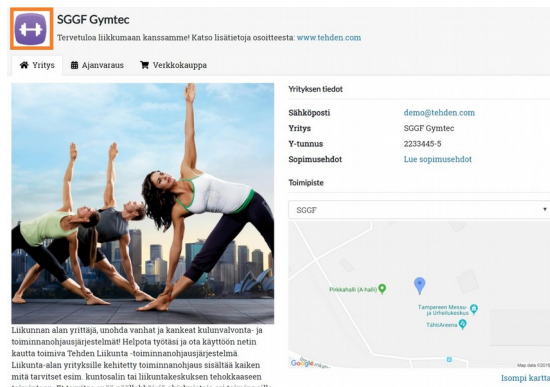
SGGF Gymtec

Tervetuloa liikkumaan kanssamme! Katso lisätietoja osoitteesta: www.tehden.com

Yritys Ajanvaraus Verkkokauppa

Yrityksen tiedot

| | |
|---|---|
| Sähköposti | demo@tehden.com |
| Yritys | SGGF Gymtec |
| Y-tunnus | 2233445-5 |
| Sopimusehdot | Lue sopimusehdot |

Toimipiste

SGGF

Pirkkahalli (A-halli)

Tampereen Messu- ja Urheilukeskus

TähtiAreena

Google

Map data ©2018

Isompi kartt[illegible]

Liikunnan alan yrittäjä, unohda vanhat ja kankeat kulunvalvonta- ja toiminnanohjausjärjestelmät! Helpota työtäsi ja ota käyttöön netin kautta toimiva Tehden Liikunta -toiminnanohjausjärjestelmä. Liikunta-alan yrityksille kehitetty toiminnanohjaus sisältää kaiken mitä tarvitset esim. kuntosalin tai liikuntakeskuksen tehokkaaseen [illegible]